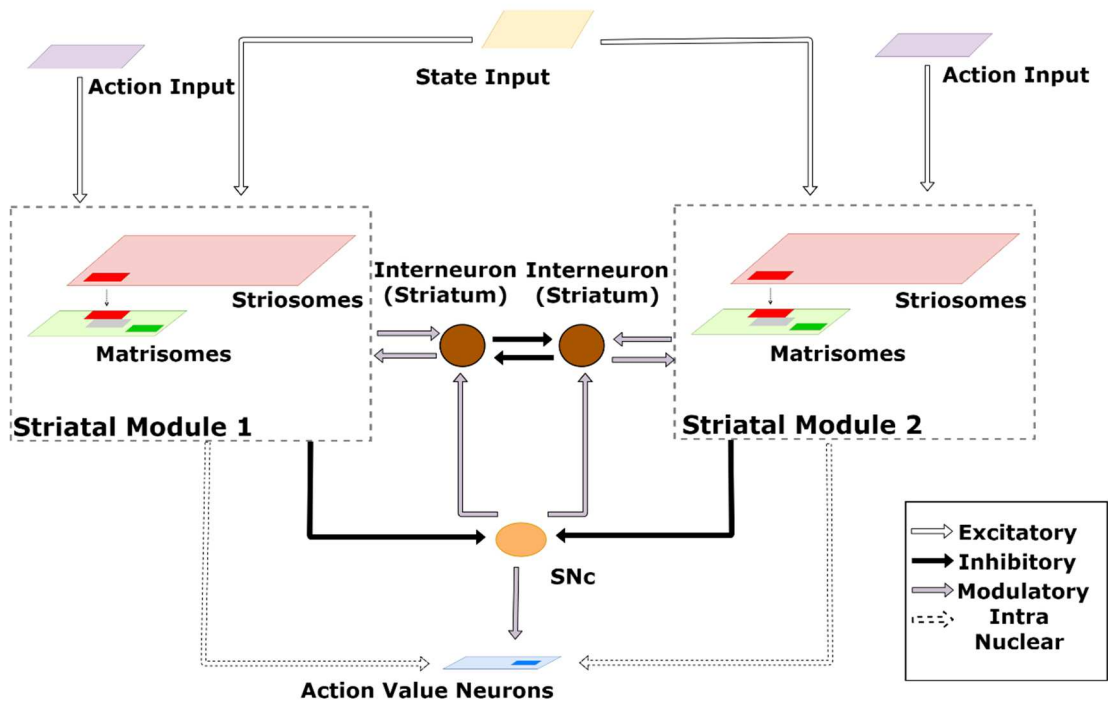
Action Input

State Input

Action Input

Interneuron (Striatum)

Interneuron (Striatum)

Striosomes

Matrisomes

Striatal Module 1

Striosomes

Matrisomes

Striatal Module 2

SNc

Action Value Neurons

Excitatory
Inhibitory
Modulatory
Intra Nuclear